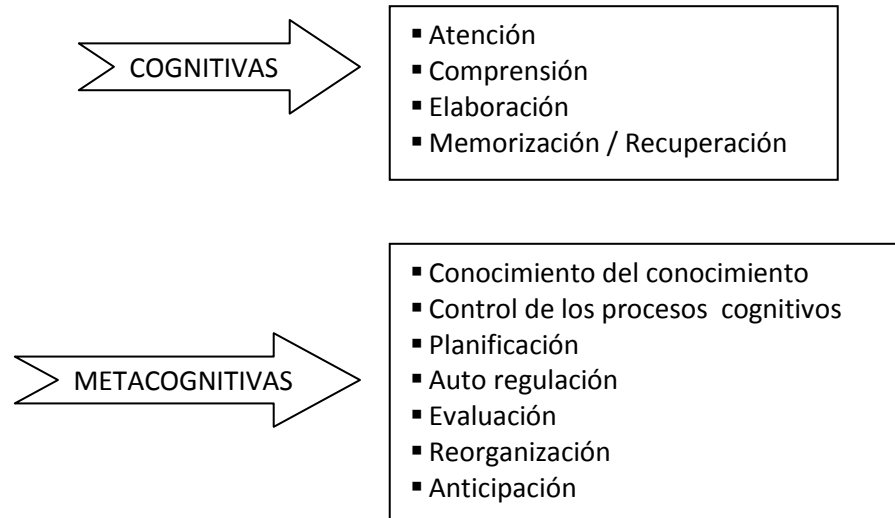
COGNITIVAS

- Atención
- Comprensión
- Elaboración
- Memorización / Recuperación

METACOGNITIVAS

- Conocimiento del conocimiento
- Control de los procesos cognitivos
- Planificación
- Auto regulación
- Evaluación
- Reorganización
- Anticipación